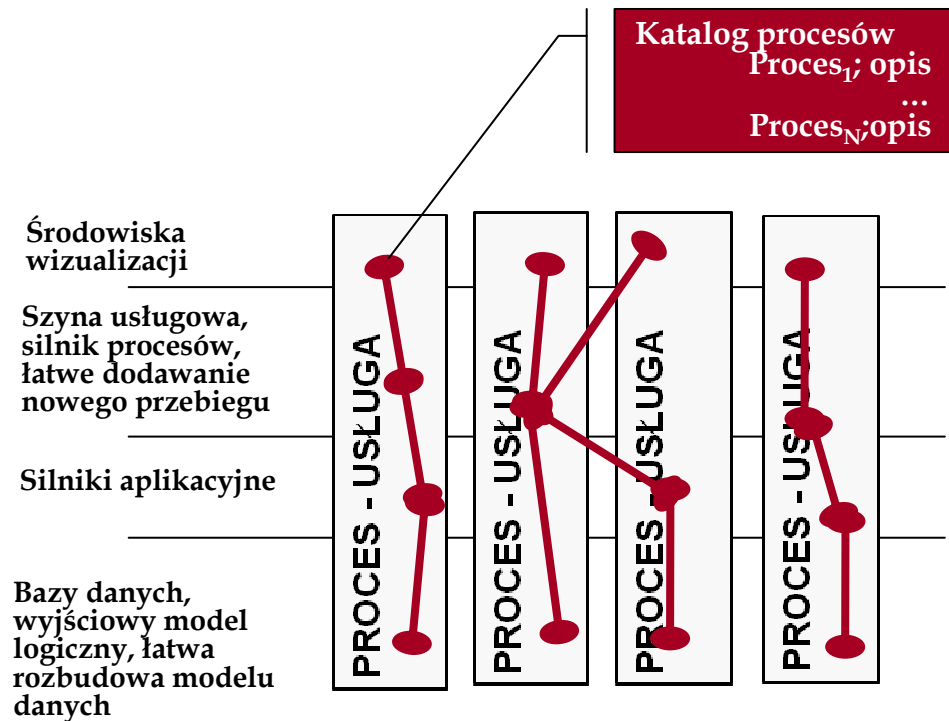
Katalog procesów
Proces$_1$; opis
...
Proces$_N$;opis

Środowiska wizualizacji

Szyna usługowa, silnik procesów, łatwe dodawanie nowego przebiegu

Silniki aplikacyjne

Bazy danych, wyjściowy model logiczny, łatwa rozbudowa modelu danych

PROCES - USŁUGA

PROCES - USŁUGA

PROCES - USŁUGA

PROCES - USŁUGA